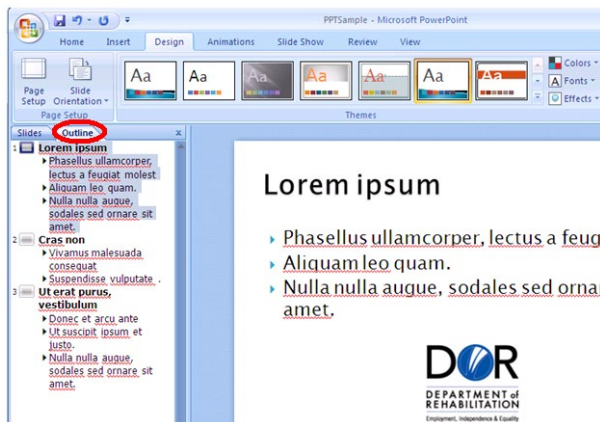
PPTSample - Microsoft PowerPoint

Home Insert Design Animations Slide Show Review View

Page Setup Slide Orientation
Page Setup

Aa Aa Aa Aa Aa Aa Aa
Themes

Colors
Fonts
Effects

Slides Outline ×

1 Lorem ipsum
Phasellus ullamcorper, lectus a feugiat molest
Aliquam leo quam.
Nulla nulla augue, sodales sed ornare sit amet.

2 Cras non
Vivamus malesuada consequat
Suspendisse vulputate .

3 Ut erat purus, vestibulum
Donec et arcu ante
Ut suscipit ipsum et justo.
Nulla nulla augue, sodales sed ornare sit amet.

Lorem ipsum

Phasellus ullamcorper, lectus a feug
Aliquam leo quam.
Nulla nulla augue, sodales sed ornar amet.

DOR
DEPARTMENT of REHABILITATION
Employment, Independence & Equality